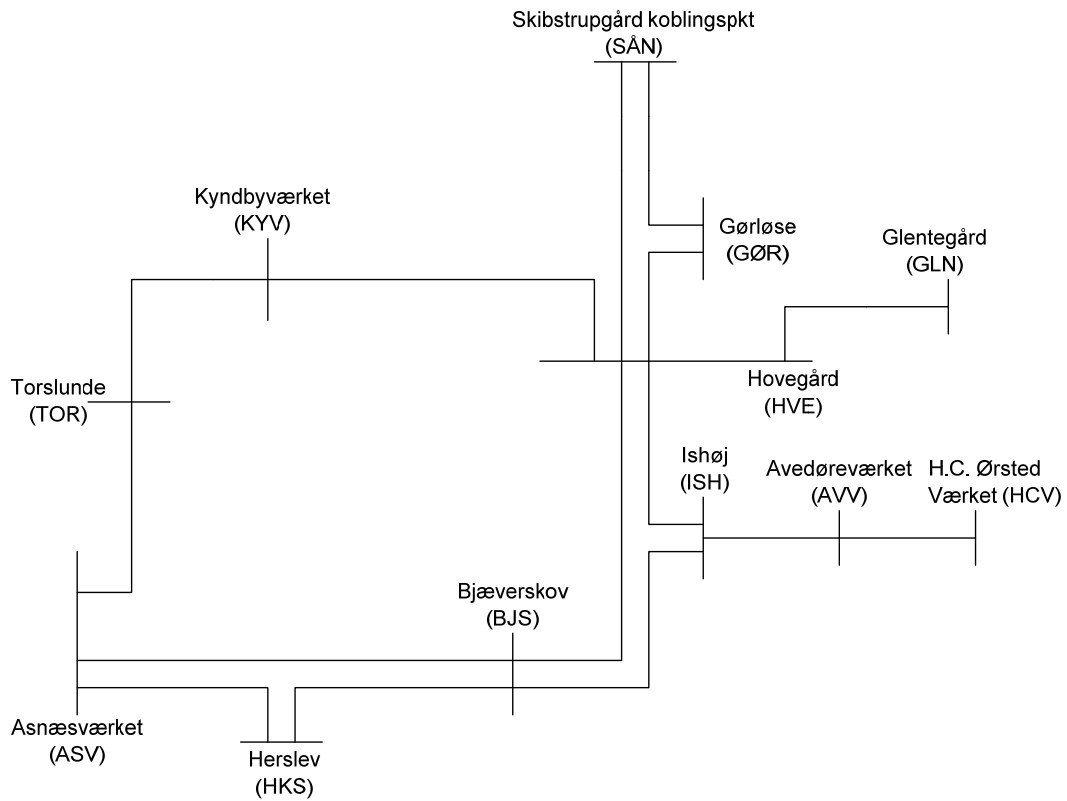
Skibstrupgård koblingspkt
(SÅN)

Kyndbyværket
(KYV)

Gørløse
(GØR)

Glentegård
(GLN)

Torslunde
(TOR)

Hovegård
(HVE)

Ishøj
(ISH)

Avedøreværket
(AVV)

H.C. Ørsted
Værket (HCV)

Bjæverskov
(BJS)

Asnæsværket
(ASV)

Herslev
(HKS)